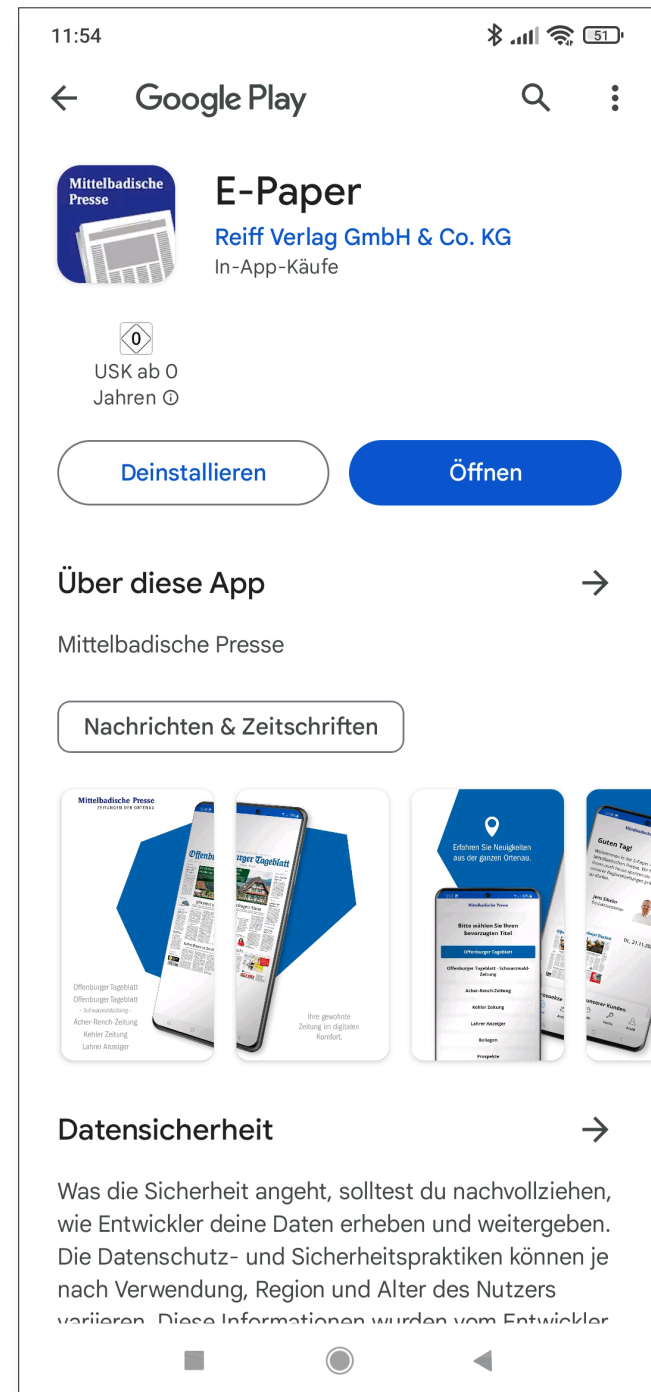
11:54

51

Google Play

Mittelbadische Presse

E-Paper

Reiff Verlag GmbH & Co. KG

In-App-Käufe

0

USK ab 0 Jahren ⓘ

Deinstallieren

Öffnen

Über diese App

Mittelbadische Presse

Nachrichten & Zeitschriften

Mittelbadische Presse
ZEITUNGEN DER ORTENAU

Offenburger Tageblatt
Offenburger Tageblatt
- Schwarzwaldzeitung -
Acher-Rench-Zeitung
Kehler Zeitung
Lahrer Anzeiger

Offenburger Tageblatt

Ihre gewohnte Zeitung im digitalen Komfort.

Erfahren Sie Neuigkeiten aus der ganzen Ortenau.

Mittelbadische Presse

Bitte wählen Sie Ihren bevorzugten Titel

Offenburger Tageblatt

Offenburger Tageblatt - Schwarzwald-Zeitung

Acher-Rench-Zeitung

Kehler Zeitung

Lahrer Anzeiger

Beilagen

Prospekte

Guten Tag!

Datensicherheit

Was die Sicherheit angeht, solltest du nachvollziehen, wie Entwickler deine Daten erheben und weitergeben. Die Datenschutz- und Sicherheitspraktiken können je nach Verwendung, Region und Alter des Nutzers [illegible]